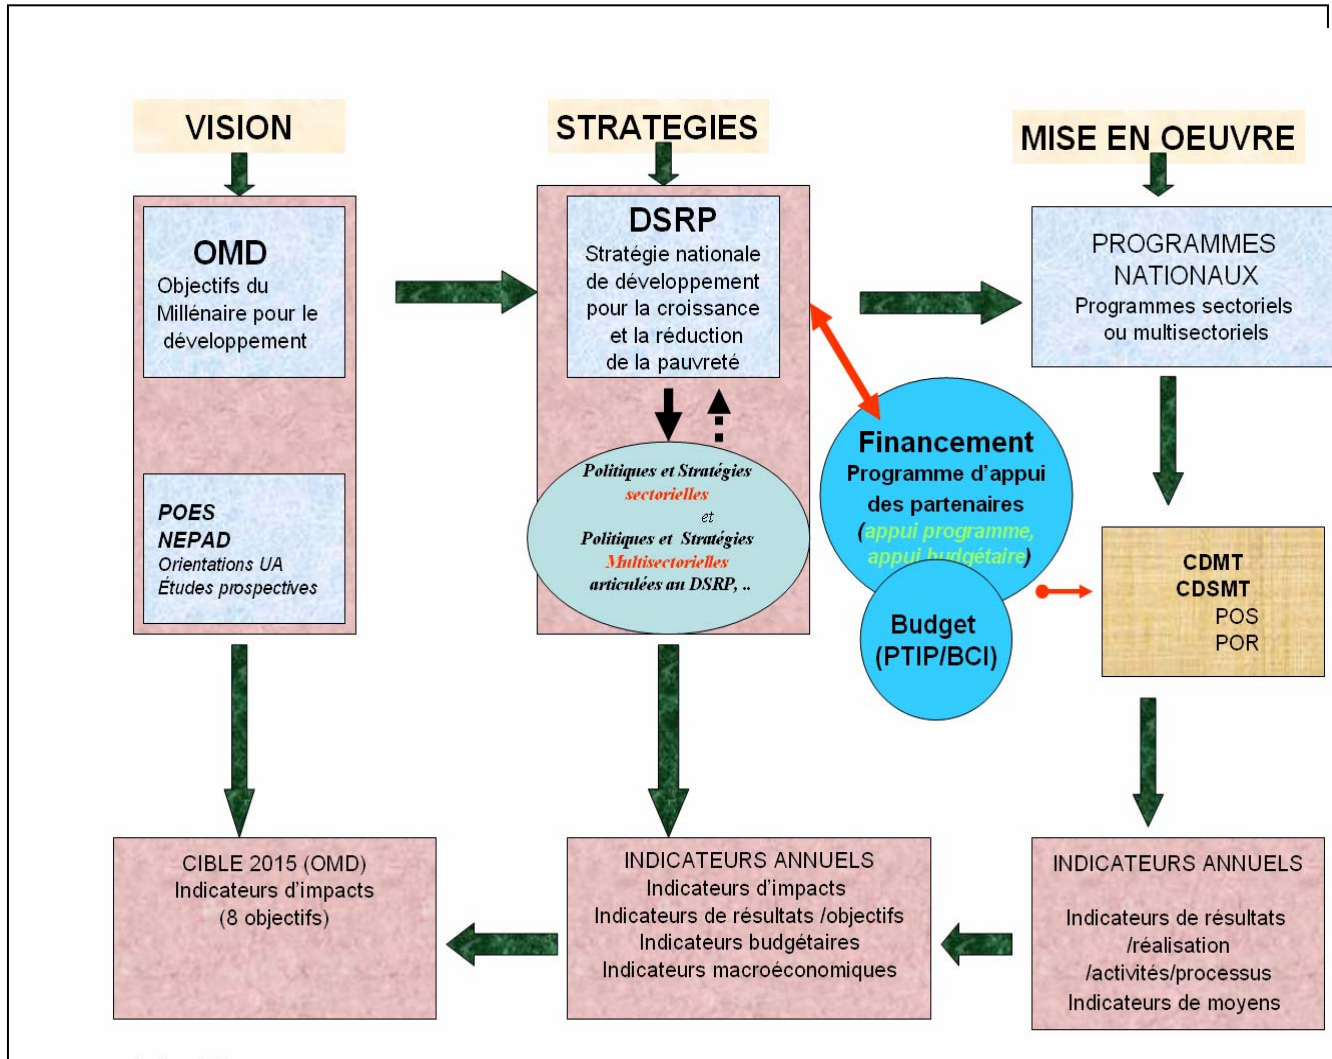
VISION

STRATEGIES

MISE EN OEUVRE

OMD
Objectifs du Millénaire pour le développement

POES
NEPAD
Orientations UA
Études prospectives

DSRP
Stratégie nationale de développement pour la croissance et la réduction de la pauvreté

Politiques et Stratégies sectorielles
et
Politiques et Stratégies Multisectorielles articulées au DSRP, ..

PROGRAMMES NATIONAUX
Programmes sectoriels ou multisectoriels

Financement
Programme d'appui des partenaires
(appui programme, appui budgétaire)

Budget
(PTIP/BCI)

CDMT
CDSMT
POS
POR

CIBLE 2015 (OMD)
Indicateurs d'impacts
(8 objectifs)

INDICATEURS ANNUELS
Indicateurs d'impacts
Indicateurs de résultats /objectifs
Indicateurs budgétaires
Indicateurs macroéconomiques

INDICATEURS ANNUELS
Indicateurs de résultats /réalisation /activités/processus
Indicateurs de moyens